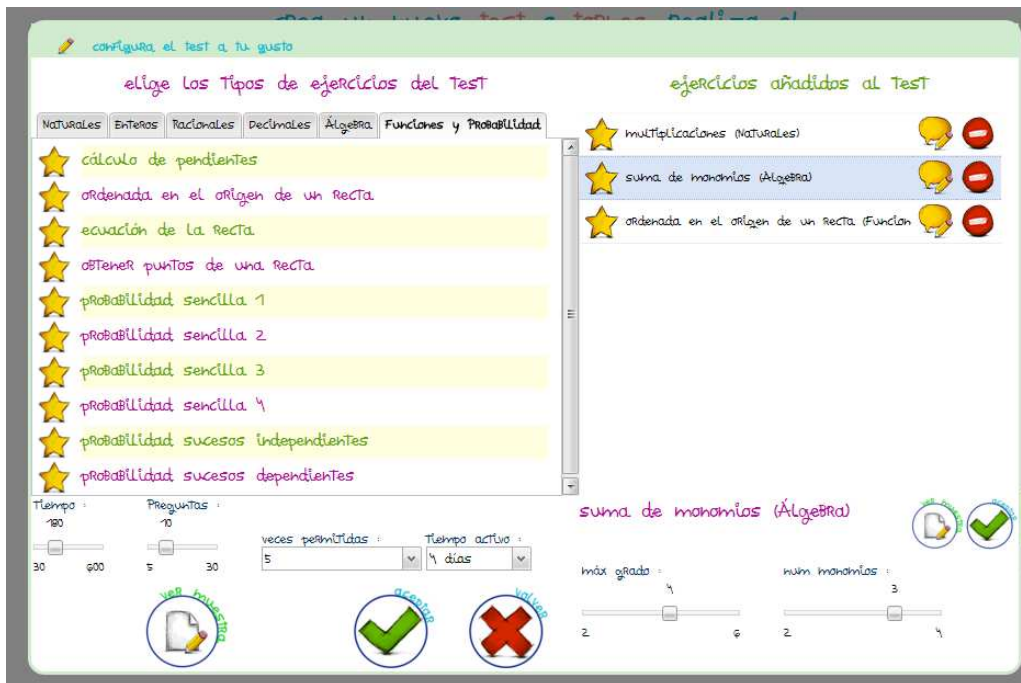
configura el test a tu gusto

elige los Tipos de ejercicios del TesT

NaTurales | EnTeros | Racionales | Decimales | Álgebra | Funciones y Probabilidad

cálculo de pendientes
ordenada en el origen de un recTa
ecuación de la recTa
obTener puntos de una recTa
probabilidad sencilla 1
probabilidad sencilla 2
probabilidad sencilla 3
probabilidad sencilla 4
probabilidad sucesos independientes
probabilidad sucesos dependientes

Tiempo : 180
30 600
Preguntas : 10
5 30
veces permitidas : 5
Tiempo activo : 4 días

ver muestra
aceptar
volver

ejercicios añadidos al TesT

multiplicaciones (NATURALES)
suma de monomios (ÁLGEBRA)
ordenada en el origen de un recTa (Funcion

suma de monomios (ÁlgeBRA)

ver muestra
aceptar

máx grado : 4
2 6
num monomios : 3
2 4